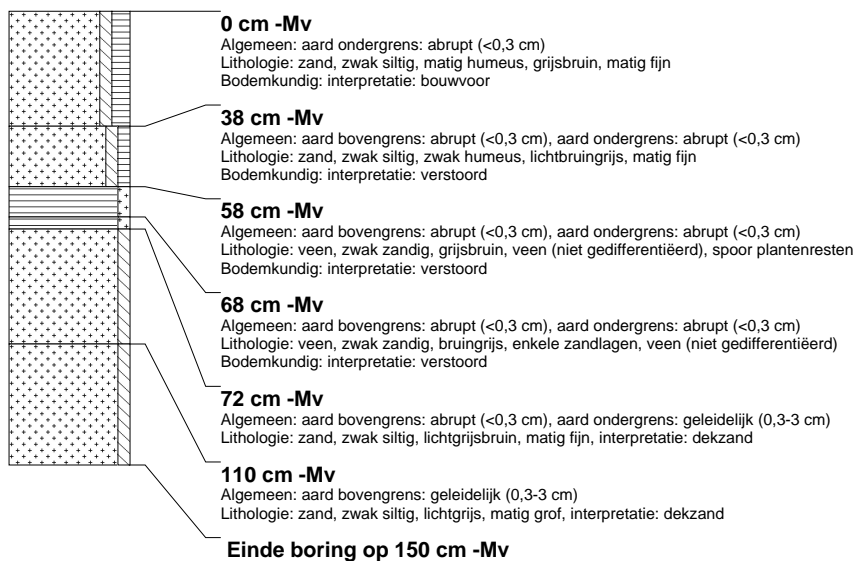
**0 cm -Mv**
Algemeen: aard ondergrens: abrupt (<0,3 cm)
Lithologie: zand, zwak siltig, matig humeus, grijsbruin, matig fijn
Bodemkundig: interpretatie: bouwvoor

**38 cm -Mv**
Algemeen: aard bovengrens: abrupt (<0,3 cm), aard ondergrens: abrupt (<0,3 cm)
Lithologie: zand, zwak siltig, zwak humeus, lichtbruingrijs, matig fijn
Bodemkundig: interpretatie: verstoord

**58 cm -Mv**
Algemeen: aard bovengrens: abrupt (<0,3 cm), aard ondergrens: abrupt (<0,3 cm)
Lithologie: veen, zwak zandig, grijsbruin, veen (niet gedifferentiëerd), spoor plantenresten
Bodemkundig: interpretatie: verstoord

**68 cm -Mv**
Algemeen: aard bovengrens: abrupt (<0,3 cm), aard ondergrens: abrupt (<0,3 cm)
Lithologie: veen, zwak zandig, bruingrijs, enkele zandlagen, veen (niet gedifferentiëerd)
Bodemkundig: interpretatie: verstoord

**72 cm -Mv**
Algemeen: aard bovengrens: abrupt (<0,3 cm), aard ondergrens: geleidelijk (0,3-3 cm)
Lithologie: zand, zwak siltig, lichtgrijsbruin, matig fijn, interpretatie: dekzand

**110 cm -Mv**
Algemeen: aard bovengrens: geleidelijk (0,3-3 cm)
Lithologie: zand, zwak siltig, lichtgrijs, matig grof, interpretatie: dekzand

**Einde boring op 150 cm -Mv**